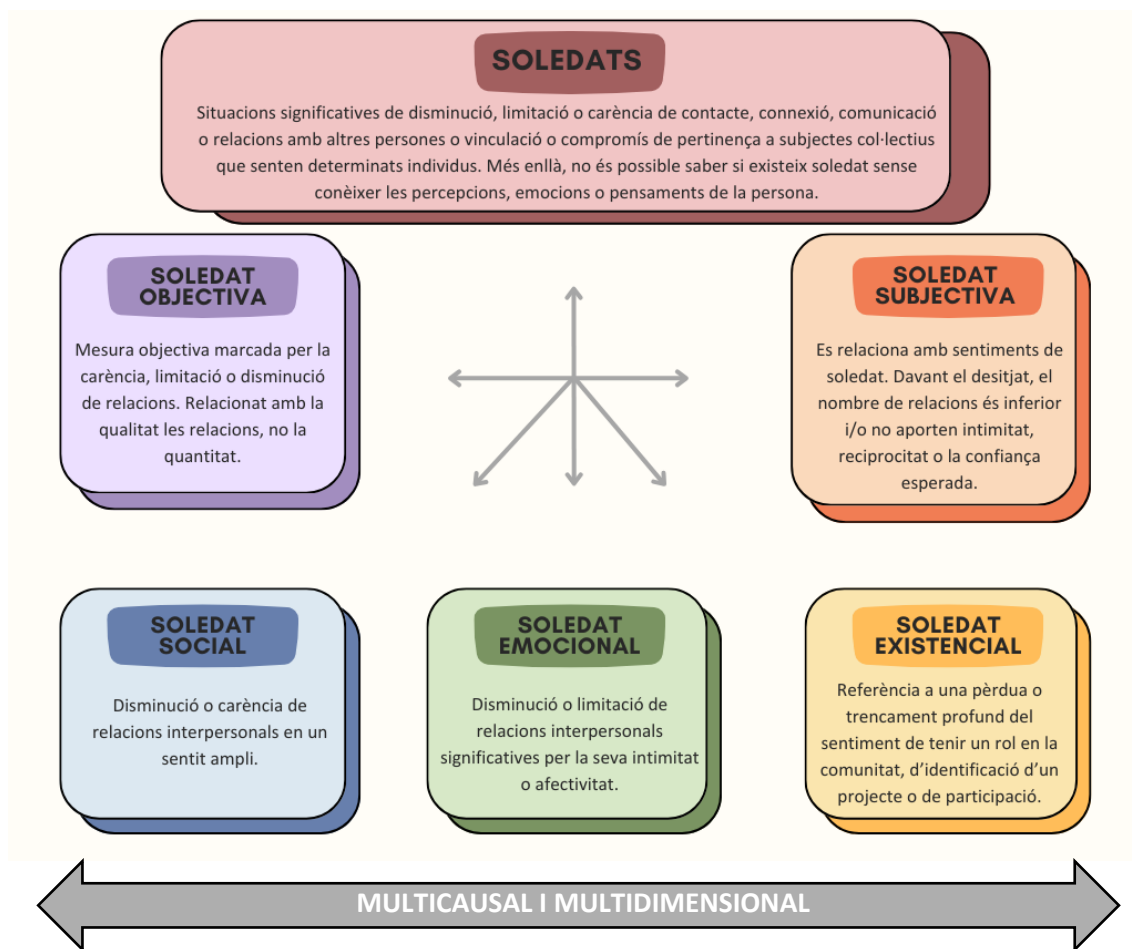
SOLEDATS

Situacions significatives de disminució, limitació o carència de contacte, connexió, comunicació o relacions amb altres persones o vinculació o compromís de pertinença a subjectes col·lectius que senten determinats individus. Més enllà, no és possible saber si existeix soledat sense conèixer les percepcions, emocions o pensaments de la persona.

SOLEDAT OBJECTIVA

Mesura objectiva marcada per la carència, limitació o disminució de relacions. Relacionat amb la qualitat les relacions, no la quantitat.

SOLEDAT SUBJECTIVA

Es relaciona amb sentiments de soledat. Davant el desitjat, el nombre de relacions és inferior i/o no aporten intimitat, reciprocitat o la confiança esperada.

SOLEDAT SOCIAL

Disminució o carència de relacions interpersonals en un sentit ampli.

SOLEDAT EMOCIONAL

Disminució o limitació de relacions interpersonals significatives per la seva intimitat o afectivitat.

SOLEDAT EXISTENCIAL

Referència a una pèrdua o trencament profund del sentiment de tenir un rol en la comunitat, d'identificació d'un projecte o de participació.

MULTICAUSAL I MULTIDIMENSIONAL